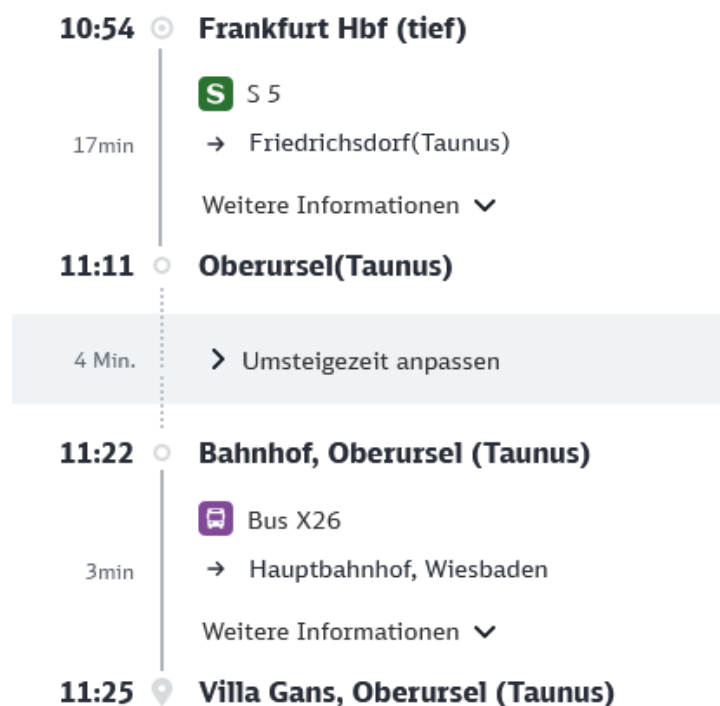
10:54 Frankfurt Hbf (tief)

S S 5

17min → Friedrichsdorf(Taunus)

Weitere Informationen

11:11 Oberursel(Taunus)

4 Min. Umsteigezeit anpassen

11:22 Bahnhof, Oberursel (Taunus)

Bus X26

3min → Hauptbahnhof, Wiesbaden

Weitere Informationen

11:25 Villa Gans, Oberursel (Taunus)